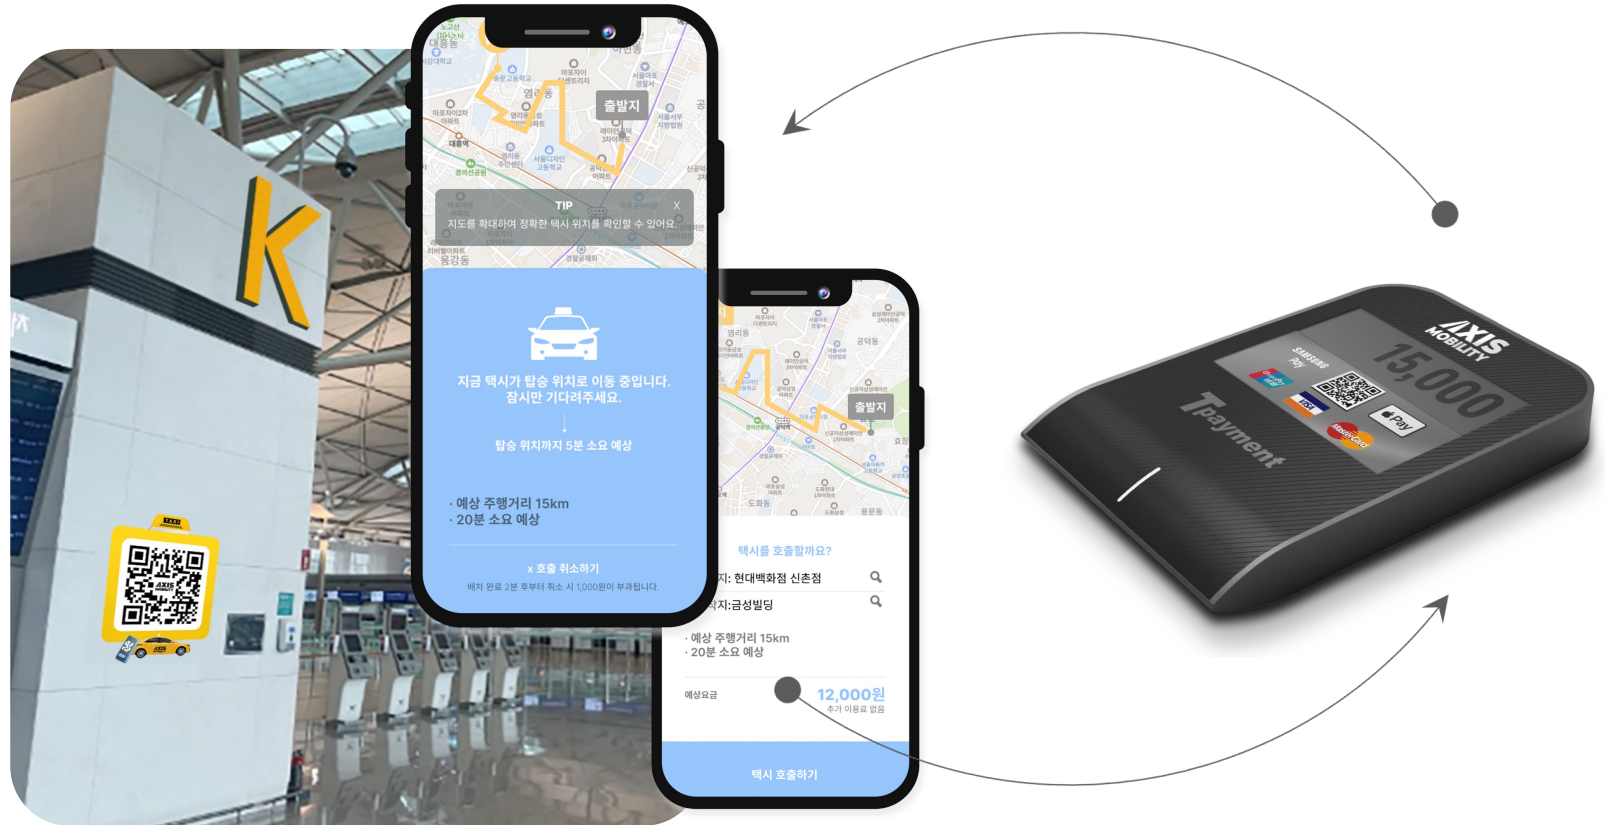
K

TAXI
AXIS

출발지

TIP
지도를 확대하여 정확한 택시 위치를 확인할 수 있어요.

지금 택시가 탑승 위치로 이동 중입니다.
잠시만 기다려주세요.

탑승 위치까지 5분 소요 예상

· 예상 주행거리 15km
· 20분 소요 예상

x 호출 취소하기
배차 완료 2분 후부터 취소 시 1,000원이 부과됩니다.

출발지

택시를 호출할까요?
지: 현대백화점 신촌점
착지:금성빌딩

· 예상 주행거리 15km
· 20분 소요 예상

예상요금
12,000원
추가 이용료 없음

택시 호출하기

AXIS MOBILITY
15,000
SAMSUNG Pay
Pay
Tpayment